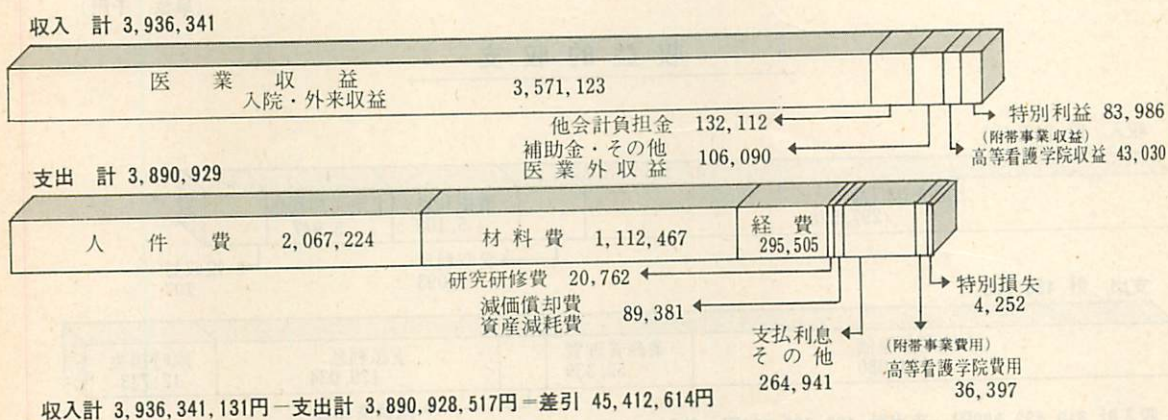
収入　計 3,936,341

医　業　収　益
入院・外来収益

3,571,123

特別利益 83,986

他会計負担金 132,112

補助金・その他
医業外収益 106,090

(附帯事業収益)
高等看護学院収益 43,030

支出　計 3,890,929

人　件　費　2,067,224

材料費　1,112,467

経費
295,505

研究研修費　20,762

減価償却費
資産減耗費 89,381

特別損失
4,252

支払利息
その他
264,941

(附帯事業費用)
高等看護学院費用
36,397

収入計 3,936,341,131円－支出計 3,890,928,517円＝差引 45,412,614円